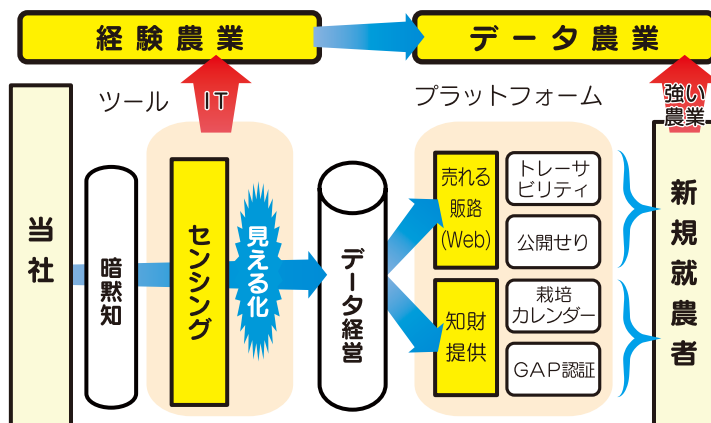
経験農業

データ農業

ツール

IT

プラットフォーム

強い農業

当社

暗黙知

センシング

見える化

データ経営

売れる販路(Web)

トレーサビリティ

公開せり

知財提供

栽培カレンダー

GAP認証

新規就農者